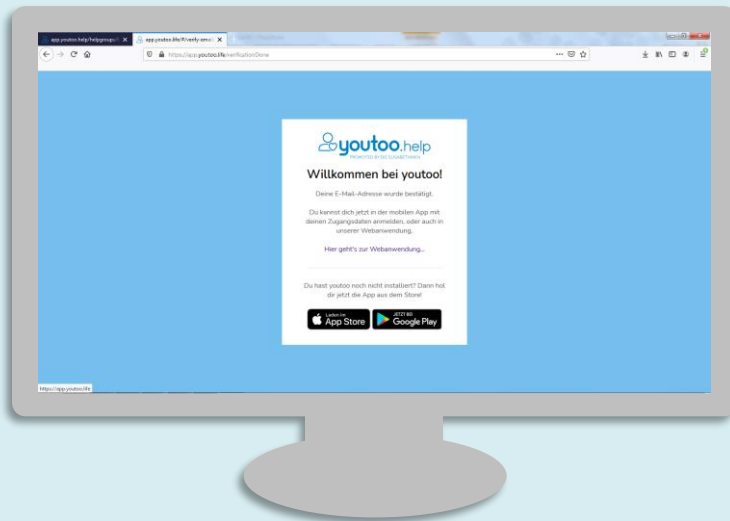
app.youtoo.help/helpgroups/ ×
app.youtoo.life/#/verify-email ×

https://app.youtoo.life/verificationDone

youtoo.help
PROMOTED BY DIE ELISABETHINEN

Willkommen bei youtoo!

Deine E-Mail-Adresse wurde bestätigt.

Du kannst dich jetzt in der mobilen App mit deinen Zugangsdaten anmelden, oder auch in unserer Webanwendung.

Hier geht's zur Webanwendung...

Du hast youtoo noch nicht installiert? Dann hol dir jetzt die App aus dem Store!

Laden im App Store

JETZT BEI Google Play

https://app.youtoo.life